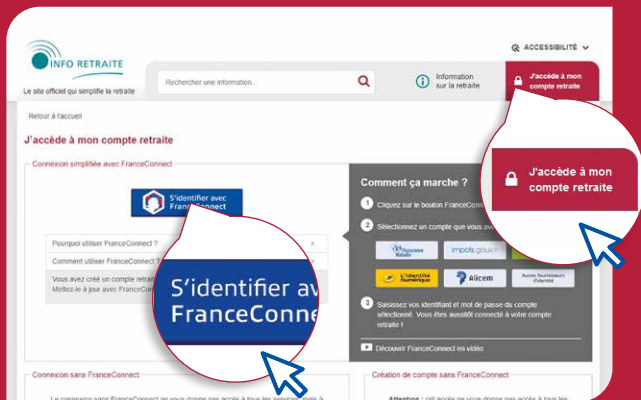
INFO RETRAITE
Le site officiel qui simplifie la retraite

ACCESSIBILITÉ

Rechercher une information...

Information sur la retraite

J'accède à mon compte retraite

Retour à l'accueil

J'accède à mon compte retraite

Connexion simplifiée avec FranceConnect

S'identifier avec FranceConnect

Pourquoi utiliser FranceConnect ?

Comment utiliser FranceConnect ?

Vous avez créé un compte retrai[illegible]
Mettez-le à jour avec FranceCon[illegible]

S'identifier av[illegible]
FranceConne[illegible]

Comment ça marche ?

1 Cliquez sur le bouton FranceConn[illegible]

2 Sélectionnez un compte que vous av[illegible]

Assurance Maladie
impots.gouv
L'identité Numérique
Alicem
Autres fournisseurs d'identité

3 Saisissez vos identifiant et mot de passe du compte sélectionné. Vous êtes aussitôt connecté à votre compte retraite !

Découvrir FranceConnect en vidéo

J'accède à mon compte retraite

Connexion sans FranceConnect

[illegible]

Création de compte sans FranceConnect

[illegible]